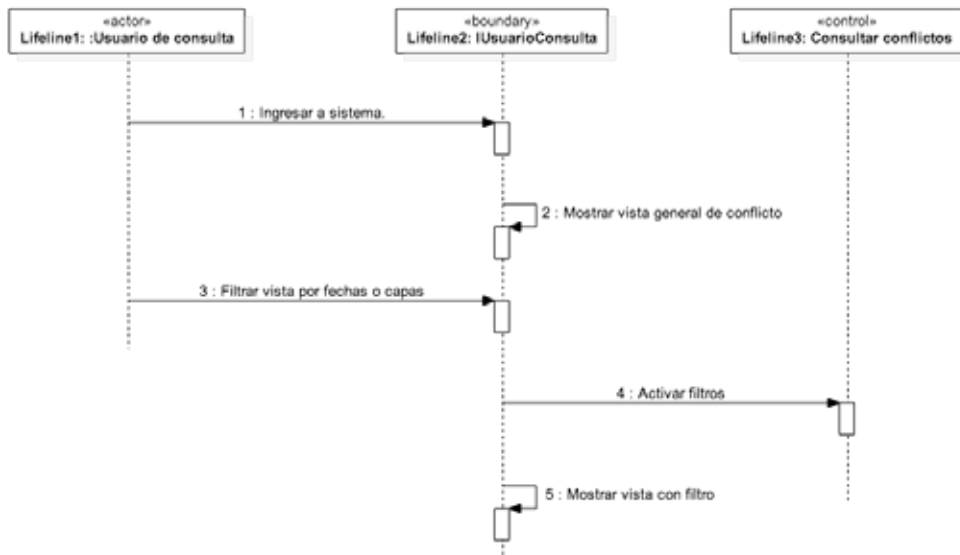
«actor»
Lifeline1: :Usuario de consulta

«boundary»
Lifeline2: IUsuarioConsulta

«control»
Lifeline3: Consultar conflictos

1 : Ingresar a sistema.

2 : Mostrar vista general de conflicto

3 : Filtrar vista por fechas o capas

4 : Activar filtros

5 : Mostrar vista con filtro